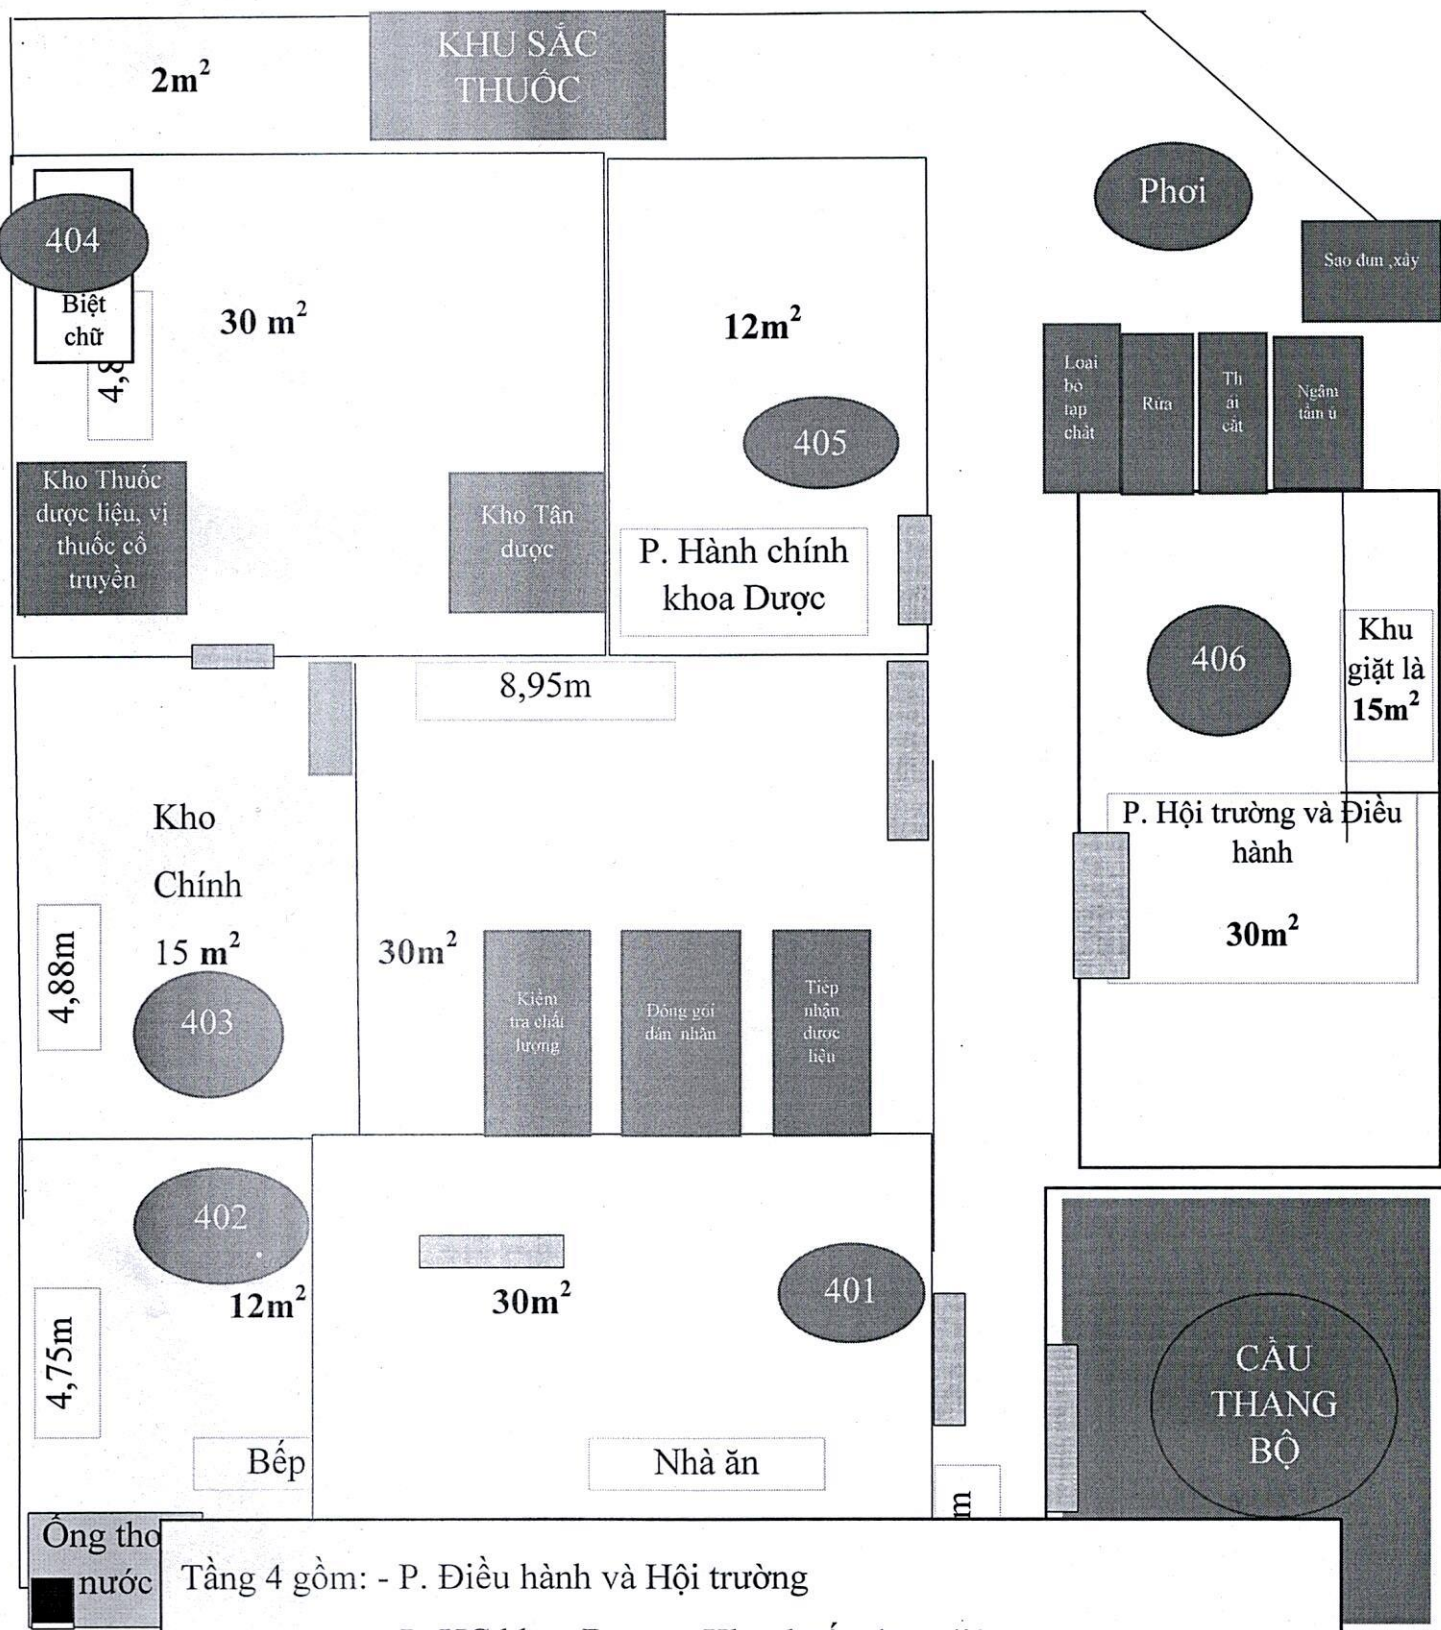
2m$^2$

KHU SẮC THUỐC

Phơi

Sao đun ,xây

404

Biệt chữ

4,8

30 m$^2$

12m$^2$

405

Loai bo tap chất

Rửa

Th ái cắt

Ngâm ủ

Kho Thuốc dược liệu, vị thuốc cổ truyền

Kho Tân dược

P. Hành chính khoa Dược

406

Khu giặt là 15m$^2$

8,95m

P. Hội trường và Điều hành

30m$^2$

Kho Chính 15 m$^2$

4,88m

403

30m$^2$

Kiểm tra chất lượng

Đóng gói dán nhãn

Tiếp nhận dược liệu

402

12m$^2$

30m$^2$

401

4,75m

CẦU THANG BỘ

Bếp

Nhà ăn

m

Ống tho nước

Tầng 4 gồm: - P. Điều hành và Hội trường

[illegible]